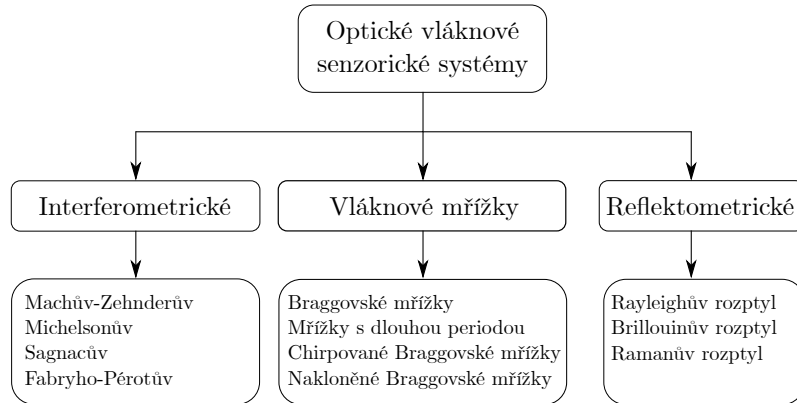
Optické vláknové senzorické systémy

Interferometrické

Vláknové mřížky

Reflektometrické

Machův-Zehnderův
Michelsonův
Sagnacův
Fabryho-Pérotův

Braggovské mřížky
Mřížky s dlouhou periodou
Chirpované Braggovské mřížky
Nakloněné Braggovské mřížky

Rayleighův rozptyl
Brillouinův rozptyl
Ramanův rozptyl